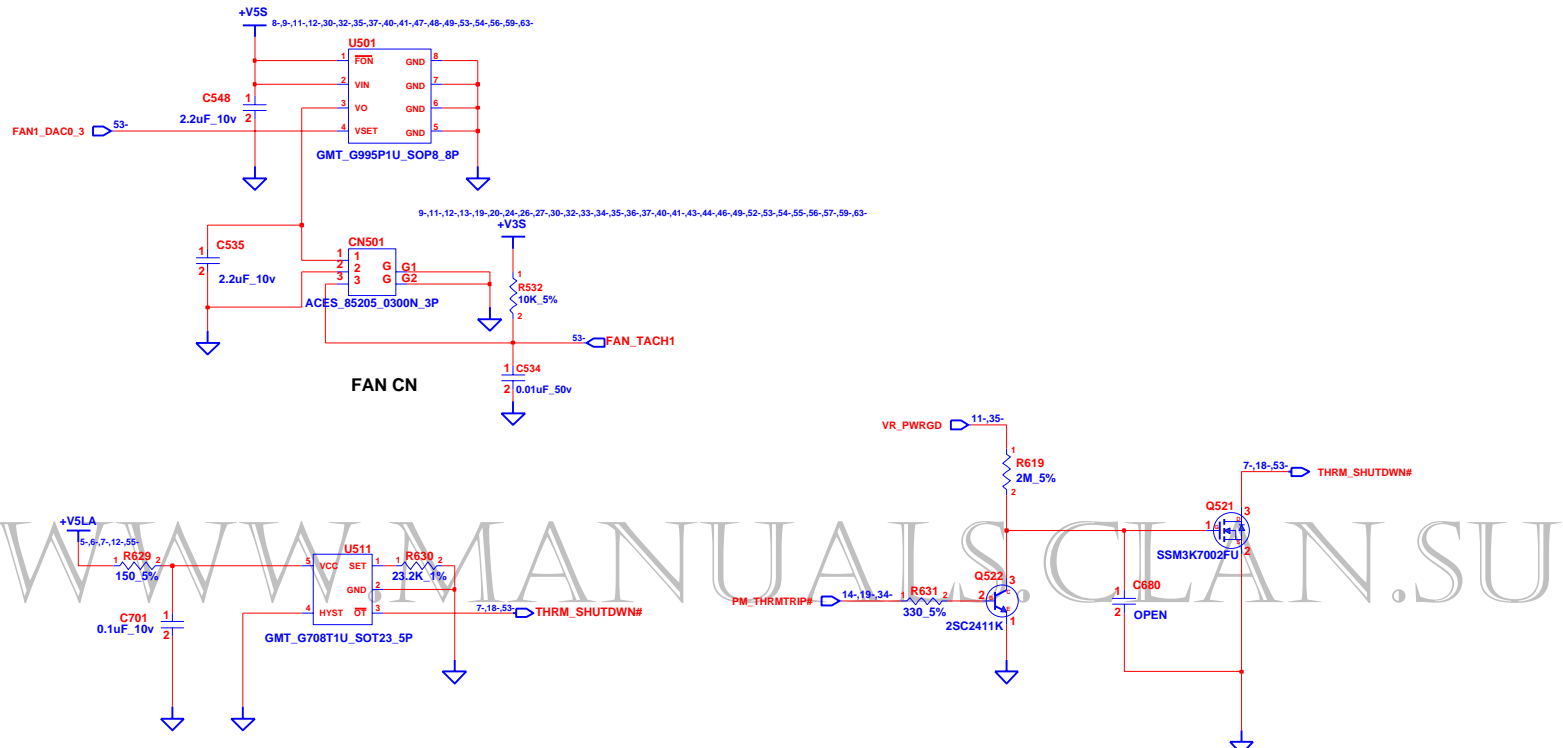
+V5S
8-,9-,11-,12-,30-,32-,35-,37-,40-,41-,47-,48-,49-,53-,54-,56-,59-,63-

U501
1 FON
2 VIN
3 VO
4 VSET
GND 8
GND 7
GND 6
GND 5
GMT_G995P1U_SOP8_8P

C548
1
2
2.2uF_10v

FAN1_DAC0_3 53-

9-,11-,12-,13-,19-,20-,24-,26-,27-,30-,32-,33-,34-,35-,36-,37-,40-,41-,43-,44-,46-,49-,52-,53-,54-,55-,56-,57-,59-,63-
+V3S

C535
1
2
2.2uF_10v

CN501
1 1
2 2
3 3
G G1
G G2
ACES_85205_0300N_3P

R532
1
10K_5%
2

53- FAN_TACH1

1 C534
2 0.01uF_50v

FAN CN

VR_PWRGD 11-,35-

R619
1
2M_5%
2

7-,18-,53- THRM_SHUTDWN#

Q521
1
3
2
SSM3K7002FU

C680
1
2
OPEN

Q522
3
2
1
2SC2411K

PM_THRMTRIP# 14-,19-,34-
R631
1 2
330_5%

+V5LA
5-,6-,7-,12-,55-
R629
1 2
150_5%

C701
1
2
0.1uF_10v

U511
5 VCC
4 HYST
SET 1
GND 2
OT 3
GMT_G708T1U_SOT23_5P

R630
1 2
23.2K_1%

7-,18-,53- THRM_SHUTDWN#

WWW.MANUALS.CLAN.SU